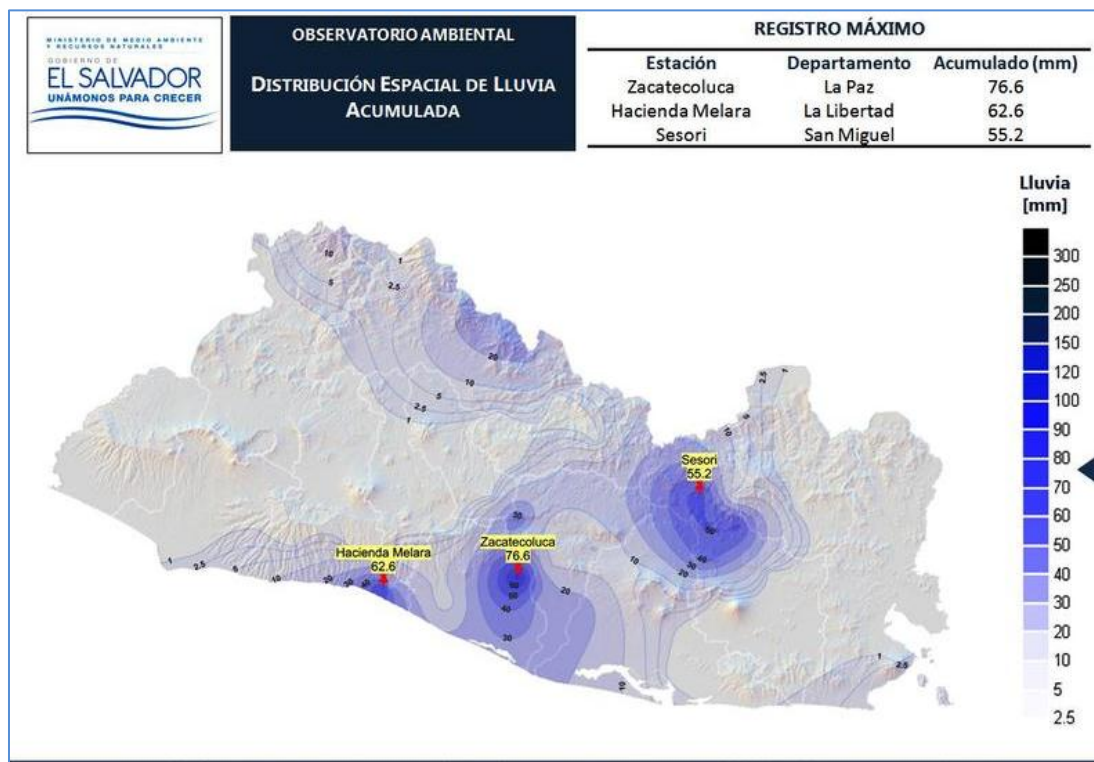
MINISTERIO DE MEDIO AMBIENTE Y RECURSOS NATURALES
GOBIERNO DE
EL SALVADOR
UNÁMONOS PARA CRECER

OBSERVATORIO AMBIENTAL

DISTRIBUCIÓN ESPACIAL DE LLUVIA ACUMULADA

REGISTRO MÁXIMO

| Estación | Departamento | Acumulado (mm) |
|---|---|---|
| Zacatecoluca | La Paz | 76.6 |
| Hacienda Melara | La Libertad | 62.6 |
| Sesori | San Miguel | 55.2 |

Lluvia [mm]
300
250
200
150
120
100
90
80
70
60
50
40
30
20
10
5
2.5

10
1
5
2.5
20
10
5
2.5
1
2.5
1
10
20
Sesori
55.2
50
40
30
20
10
30
Zacatecoluca
76.6
60
50
40
30
20
Hacienda Melara
62.6
1
2.5
5
10
20
30
40
10
1
2.5